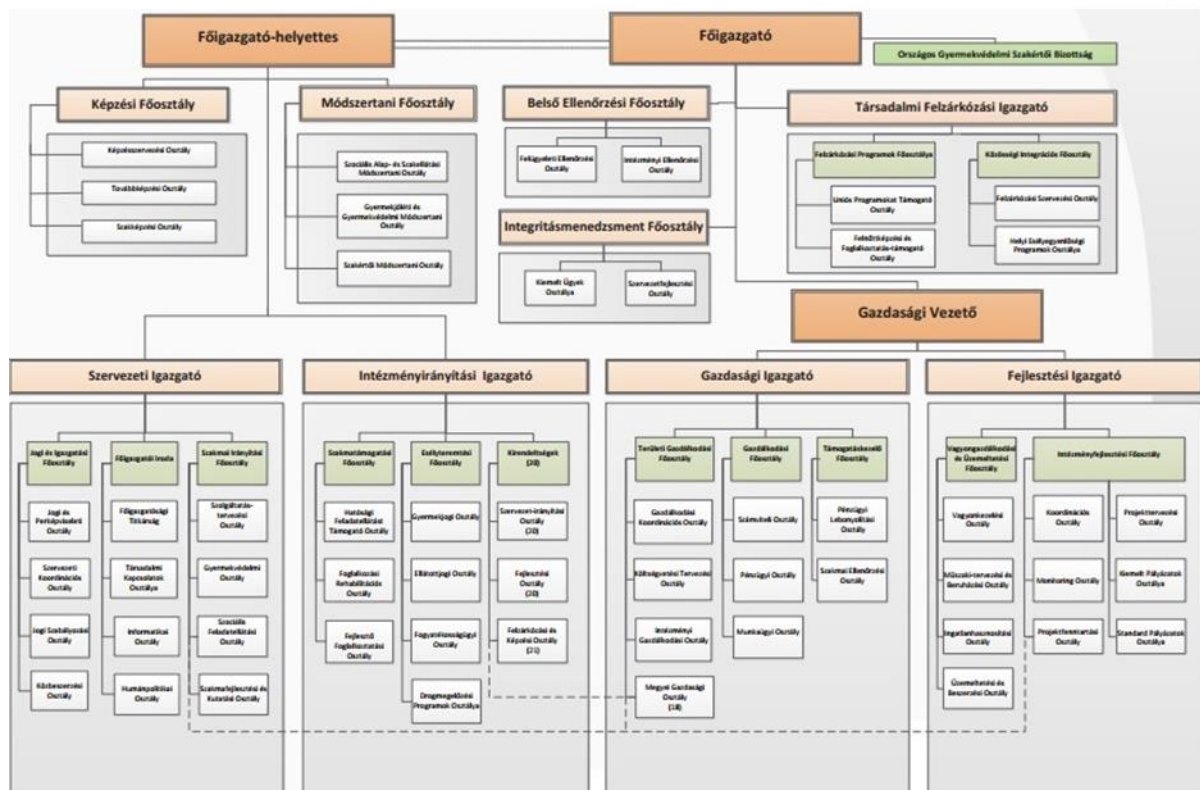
Főigazgató-helyettes

Főigazgató

Országos Gyermekvédelmi Szakértői Bizottság

Képzési Főosztály

Képzésszervezési Osztály

Továbbképzési Osztály

Szakképzési Osztály

Módszertani Főosztály

Szociális Alap- és Szakellátási Módszertani Osztály

Gyermekjóléti és Gyermekvédelmi Módszertani Osztály

Szakértői Módszertani Osztály

Belső Ellenőrzési Főosztály

Felügyeleti Ellenőrzési Osztály

Intézményi Ellenőrzési Osztály

Integritásmenedzsment Főosztály

Kiemelt Ügyek Osztálya

Szervezetfejlesztési Osztály

Társadalmi Felzárkózási Igazgató

Felzárkózási Programok Főosztálya

Uniós Programokat Támogató Osztály

Felnőttképzési és Foglalkoztatás-támogató Osztály

Közösségi Integrációs Főosztály

Felzárkózási Szervezési Osztály

Helyi Esélyegyenlőségi Programok Osztálya

Gazdasági Vezető

Szervezeti Igazgató

Jogi és Igazgatási Főosztály

Jogi és Perképviseleti Osztály

Szervezeti Koordinációs Osztály

Jogi Szabályozási Osztály

Közbeszerzési Osztály

Főigazgatói Iroda

Főigazgatósági Titkárság

Társadalmi Kapcsolatok Osztálya

Informatikai Osztály

Humánpolitikai Osztály

Szakmai Irányítási Főosztály

Szolgáltatás-tervezési Osztály

Gyermekvédelmi Osztály

Szociális Feladatellátási Osztály

Szakmafejlesztési és Kutatási Osztály

Intézményirányítási Igazgató

Szakmaiirányítási Főosztály

Hatósági Feladatellátást Támogató Osztály

Foglalkozási Rehabilitációs Osztály

Fejlesztő Foglalkoztatási Osztály

Esélyteremtési Főosztály

Gyermekjogi Osztály

Ellátottjogi Osztály

Fogyatékosságügyi Osztály

Drogmegelőzési Programok Osztálya

Kirendeltségek (20)

Szervezet-irányítási Osztály (20)

Fejlesztési Osztály (20)

Felzárkózási és Képzési Osztály (21)

Gazdasági Igazgató

Területi Gazdálkodási Főosztály

Gazdálkodási Koordinációs Osztály

Költségvetési Tervezési Osztály

Intézményi Gazdálkodási Osztály

Megyei Gazdasági Osztály (18)

Gazdálkodási Főosztály

Számviteli Osztály

Pénzügyi Osztály

Munkaügyi Osztály

Támogatáskezelő Főosztály

Pénzügyi Lebonyolítási Osztály

Szakmai Ellenőrzési Osztály

Fejlesztési Igazgató

Vagyongazdálkodási és Üzemeltetési Főosztály

Vagyonkezelési Osztály

Műszaki-tervezési és Beruházási Osztály

Ingatlanhasznosítási Osztály

Üzemeltetési és Beszerzési Osztály

Intézményfejlesztési Főosztály

Koordinációs Osztály

Monitoring Osztály

Projektfenntartási Osztály

Projekttervezési Osztály

Kiemelt Pályázatok Osztálya

Standard Pályázatok Osztálya